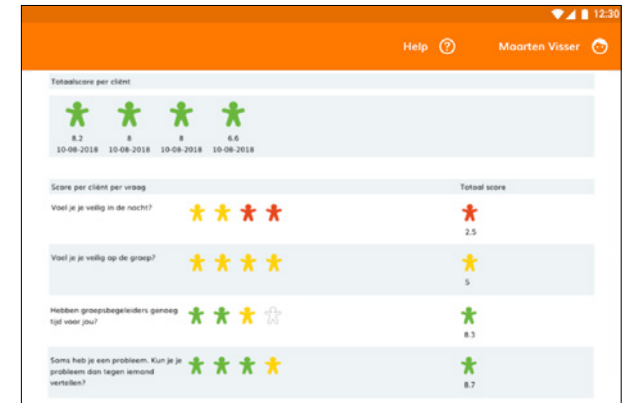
12:30

Help

Maarten Visser

Totaalscore per cliënt

8.2
10-08-2018

8
10-08-2018

8
10-08-2018

6.6
10-08-2018

Score per cliënt per vraag

Totaal score

Voel je je veilig in de nacht?

2.5

Voel je je veilig op de groep?

5

Hebben groepsbegeleiders genoeg tijd voor jou?

8.3

Soms heb je een probleem. Kun je je probleem dan tegen iemand vertellen?

8.7